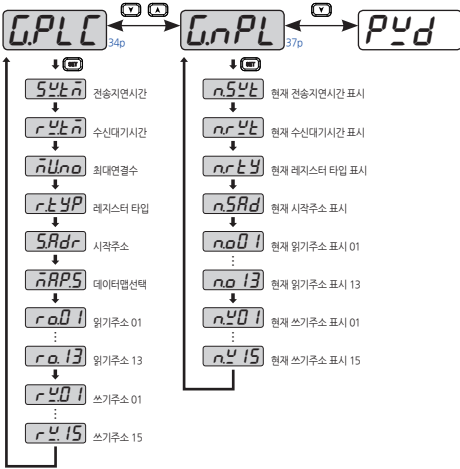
G.PLC 34p
G.nPL 37p
PUd

SUtm 전송지연시간
rUtm 수신대기시간
mUno 최대연결수
r.tYP 레지스터 타입
S.Adr 시작주소
mAP.S 데이터맵선택
ro.01 읽기주소 01
⋮
ro.13 읽기주소 13
rU.01 쓰기주소 01
⋮
rU.15 쓰기주소 15

n.SUt 현재 전송지연시간 표시
nrUt 현재 수신대기시간 표시
nrtY 현재 레지스터 타입 표시
n.SAd 현재 시작주소 표시
no.01 현재 읽기주소 표시 01
⋮
no.13 현재 읽기주소 표시 13
nU.01 현재 쓰기주소 표시 01
⋮
nU.15 현재 쓰기주소 표시 15